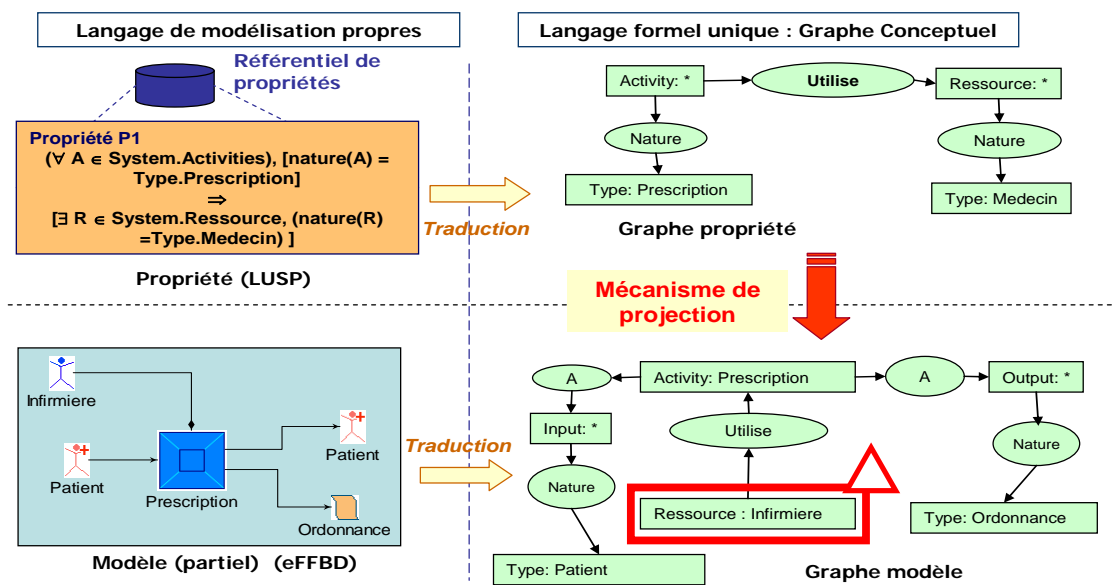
Langage de modélisation propres

Référentiel de propriétés

Propriété P1
($\forall$ A $\in$ System.Activities), [nature(A) = Type.Prescription]
$\Rightarrow$
[$\exists$ R $\in$ System.Ressource, (nature(R) =Type.Medecin) ]

Propriété (LUSP)

Traduction

Langage formel unique : Graphe Conceptuel

Activity: *

Utilise

Ressource: *

Nature

Nature

Type: Prescription

Type: Medecin

Graphe propriété

Mécanisme de projection

Infirmiere

Patient

Patient

Prescription

Ordonnance

Modèle (partiel) (eFFBD)

Traduction

A

Activity: Prescription

A

Output: *

Input: *

Utilise

Nature

Nature

Ressource : Infirmiere

Type: Ordonnance

Type: Patient

Graphe modèle